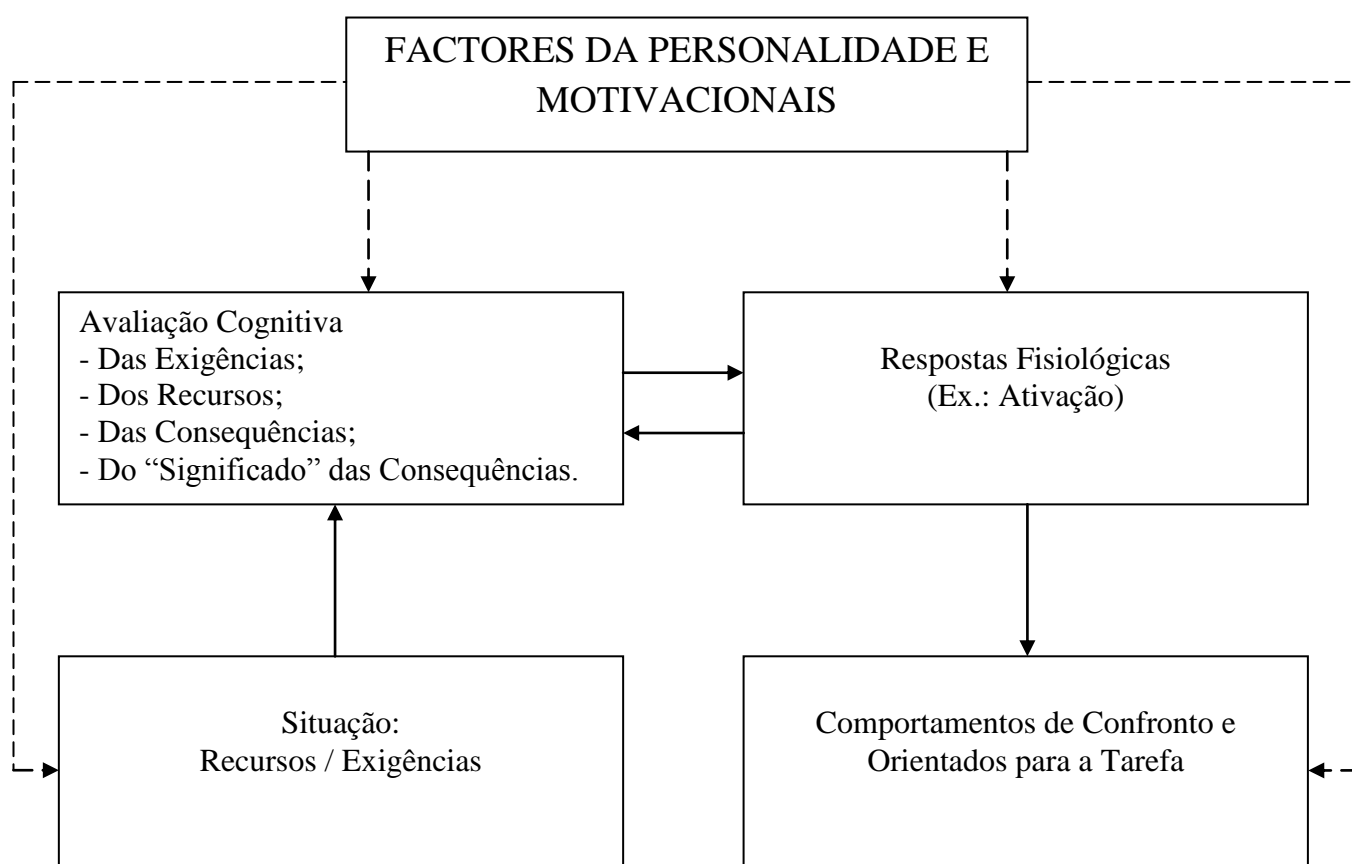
FACTORES DA PERSONALIDADE E MOTIVACIONAIS

Avaliação Cognitiva
- Das Exigências;
- Dos Recursos;
- Das Consequências;
- Do “Significado” das Consequências.

Respostas Fisiológicas
(Ex.: Ativação)

Situação:
Recursos / Exigências

Comportamentos de Confronto e Orientados para a Tarefa